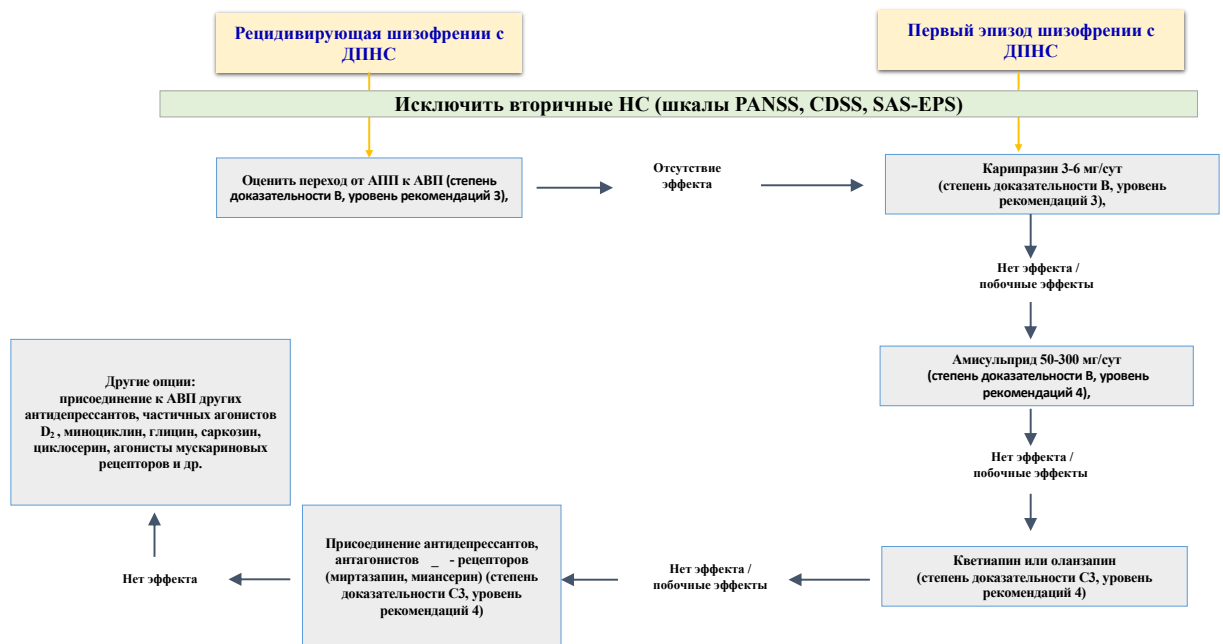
Рецидивирующая шизофрении с ДПНС

Первый эпизод шизофрении с ДПНС

Исключить вторичные НС (шкалы PANSS, CDSS, SAS-EPS)

Оценить переход от АПП к АВП (степень доказательности В, уровень рекомендаций 3),

Отсутствие эффекта

Карипразин 3-6 мг/сут (степень доказательности В, уровень рекомендаций 3),

Нет эффекта / побочные эффекты

Амисульприд 50-300 мг/сут (степень доказательности В, уровень рекомендаций 4),

Нет эффекта / побочные эффекты

Кветиапин или оланзапин (степень доказательности С3, уровень рекомендаций 4)

Нет эффекта / побочные эффекты

Присоединение антидепрессантов, антагонистов _ - рецепторов (миртазапин, миансерин) (степень доказательности С3, уровень рекомендаций 4)

Нет эффекта

Другие опции: присоединение к АВП других антидепрессантов, частичных агонистов $D_2$ , миноциклин, глицин, саркозин, циклосерин, агонисты мускариновых рецепторов и др.